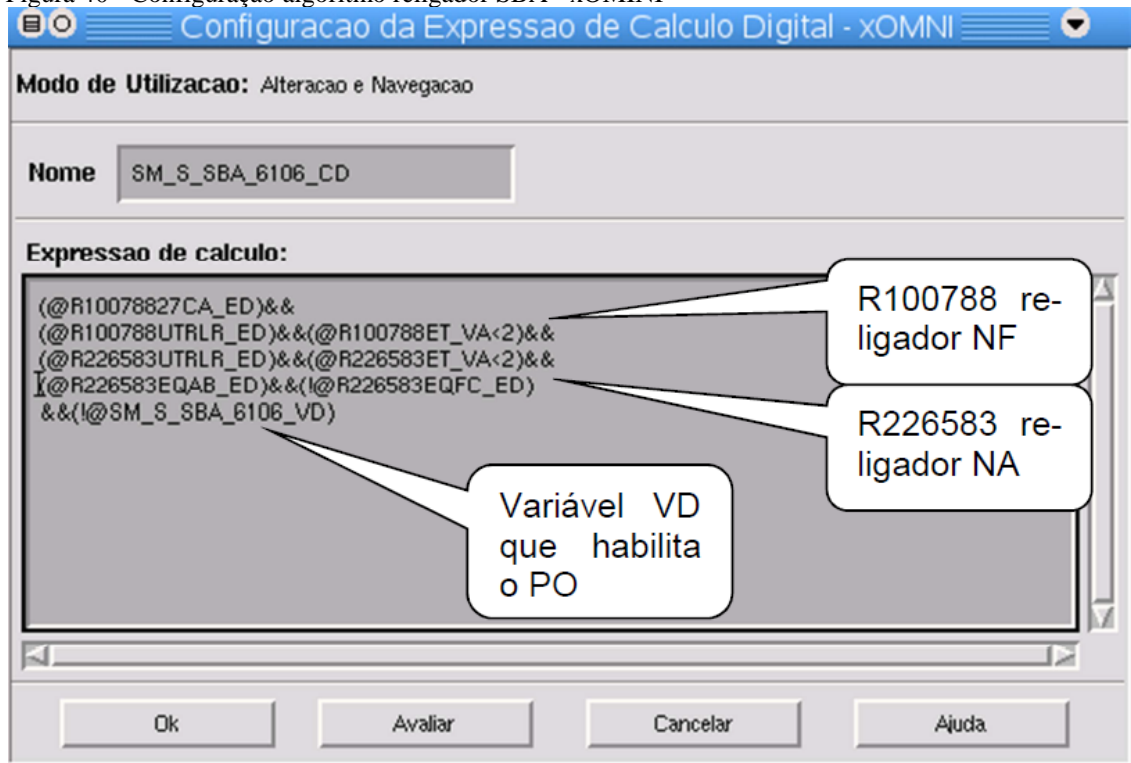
Configuracao da Expressao de Calculo Digital - xOMNI

Modo de Utilizacao: Alteracao e Navegacao

Nome SM_S_SBA_6106_CD

Expressao de calculo:

(@R10078827CA_ED)&&
(@R100788UTRLR_ED)&&(@R100788ET_VA<2)&&
(@R226583UTRLR_ED)&&(@R226583ET_VA<2)&&
(@R226583EQAB_ED)&&(!@R226583EQFC_ED)
&&(!@SM_S_SBA_6106_VD)

R100788 religador NF

R226583 religador NA

Variável VD que habilita o PO

Ok Avaliar Cancelar Ajuda